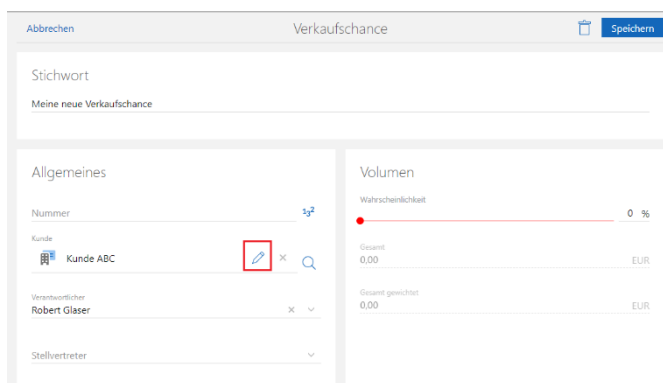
Abbrechen

Verkaufschance

Speichern

Stichwort

Meine neue Verkaufschance

Allgemeines

Nummer

$1_3^2$

Kunde

Kunde ABC

Verantwortlicher

Robert Glaser

Stellvertreter

Volumen

Wahrscheinlichkeit

0 %

Gesamt

0,00

EUR

Gesamt gewichtet

0,00

EUR